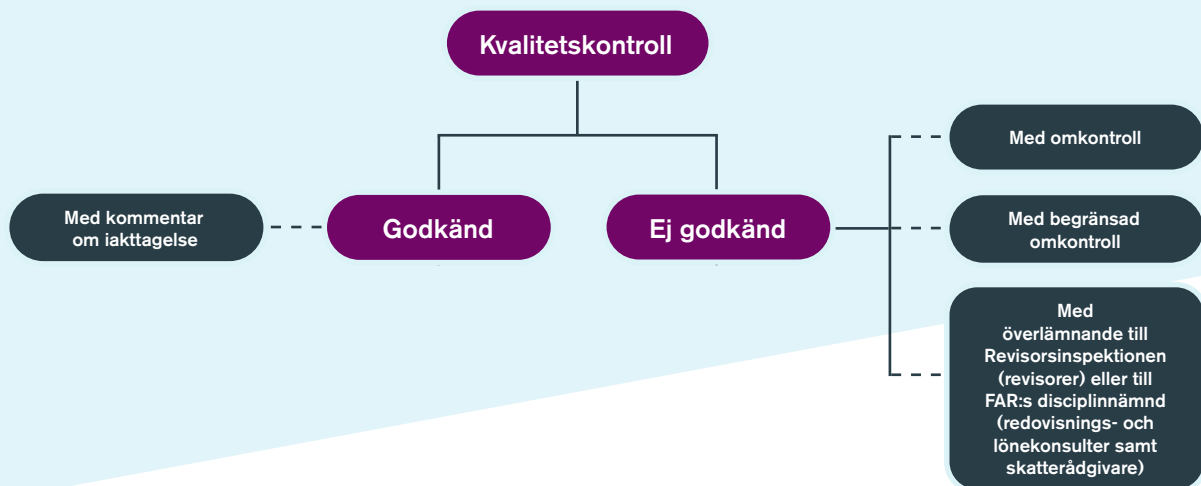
Kvalitetskontroll

Med kommentar om iakttagelse

Godkänd

Ej godkänd

Med omkontroll

Med begränsad omkontroll

Med överlämnande till Revisorsinspektionen (revisorer) eller till FAR:s disciplinnämnd (redovisnings- och lönekonsulter samt skatterådgivare)